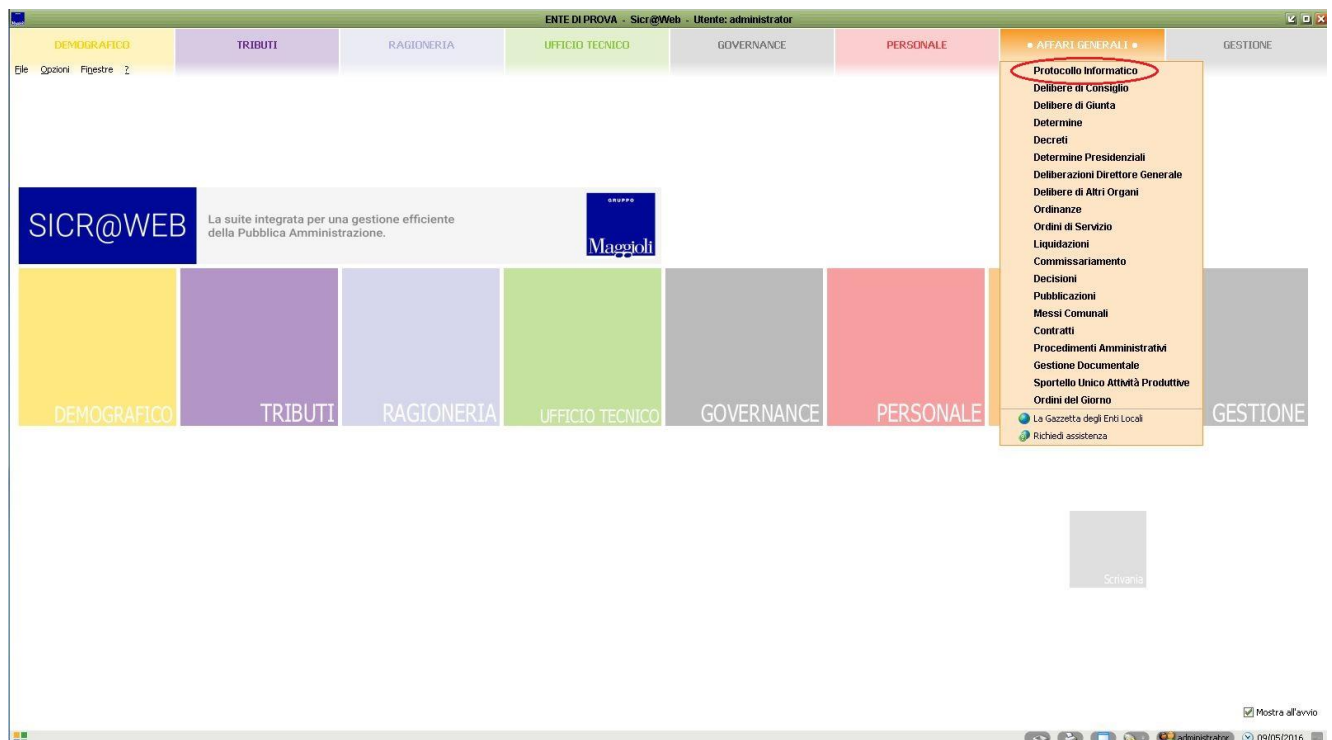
ENTE DI PROVA - Sicr@Web - Utente: administrator

DEMOGRAFICO | TRIBUTI | RAGIONERIA | UFFICIO TECNICO | GOVERNANCE | PERSONALE | • AFFARI GENERALI • | GESTIONE

File Opzioni Finestre ?

Protocollo Informatico
Delibere di Consiglio
Delibere di Giunta
Determine
Decreti
Determine Presidenziali
Deliberazioni Direttore Generale
Delibere di Altri Organi
Ordinanze
Ordini di Servizio
Liquidazioni
Commissariamento
Decisioni
Pubblicazioni
Messi Comunali
Contratti
Procedimenti Amministrativi
Gestione Documentale
Sportello Unico Attività Produttive
Ordini del Giorno
La Gazzetta degli Enti Locali
Richiedi assistenza

SICR@WEB
La suite integrata per una gestione efficiente della Pubblica Amministrazione.
GRUPPO
Maggioli

DEMOGRAFICO
TRIBUTI
RAGIONERIA
UFFICIO TECNICO
GOVERNANCE
PERSONALE
GESTIONE

Scrivania

Mostra all'avvio

administrator
09/05/2016